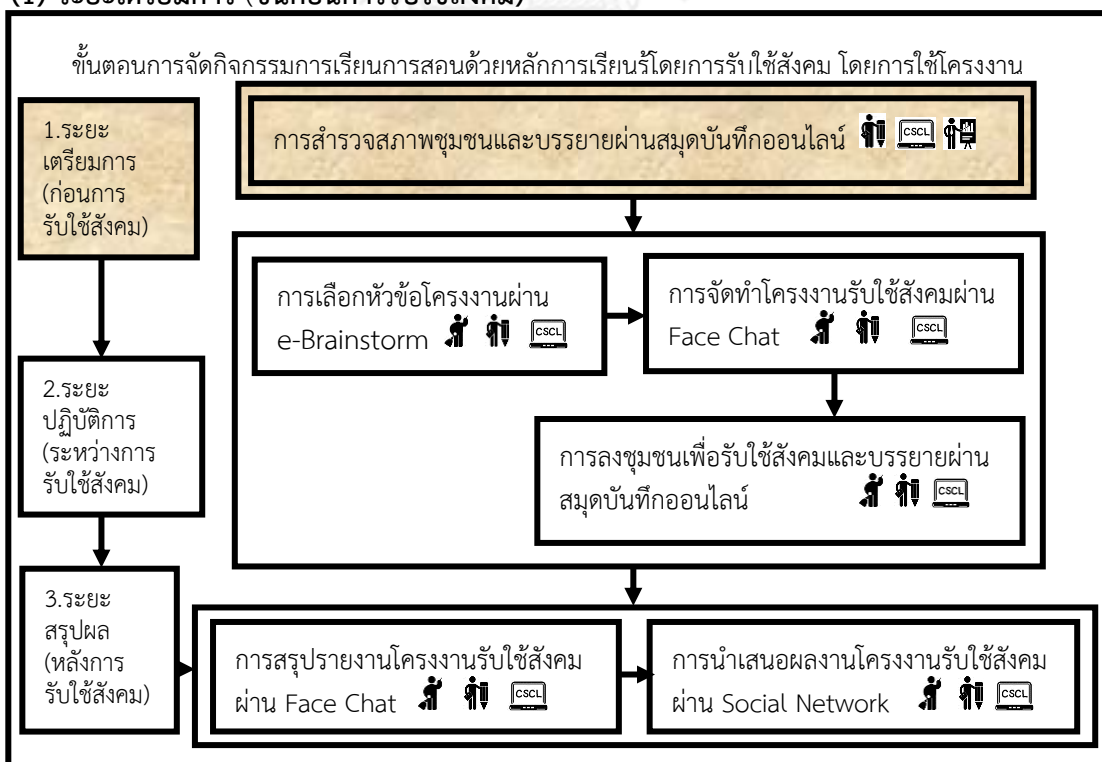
(1) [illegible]

ขั้นตอนการจัดกิจกรรมการเรียนการสอนด้วยหลักการเรียนรู้โดยการรับใช้สังคม โดยการใช้โครงงาน

1.ระยะเตรียมการ (ก่อนการรับใช้สังคม)

การสำรวจสภาพชุมชนและบรรยายผ่านสมุดบันทึกออนไลน์ CSCL

การเลือกหัวข้อโครงงานผ่าน e-Brainstorm CSCL

การจัดทำโครงงานรับใช้สังคมผ่าน Face Chat CSCL

2.ระยะปฏิบัติการ (ระหว่างการรับใช้สังคม)

การลงชุมชนเพื่อรับใช้สังคมและบรรยายผ่านสมุดบันทึกออนไลน์ CSCL

3.ระยะสรุปผล (หลังการรับใช้สังคม)

การสรุปรายงานโครงงานรับใช้สังคมผ่าน Face Chat CSCL

การนำเสนอผลงานโครงงานรับใช้สังคมผ่าน Social Network CSCL